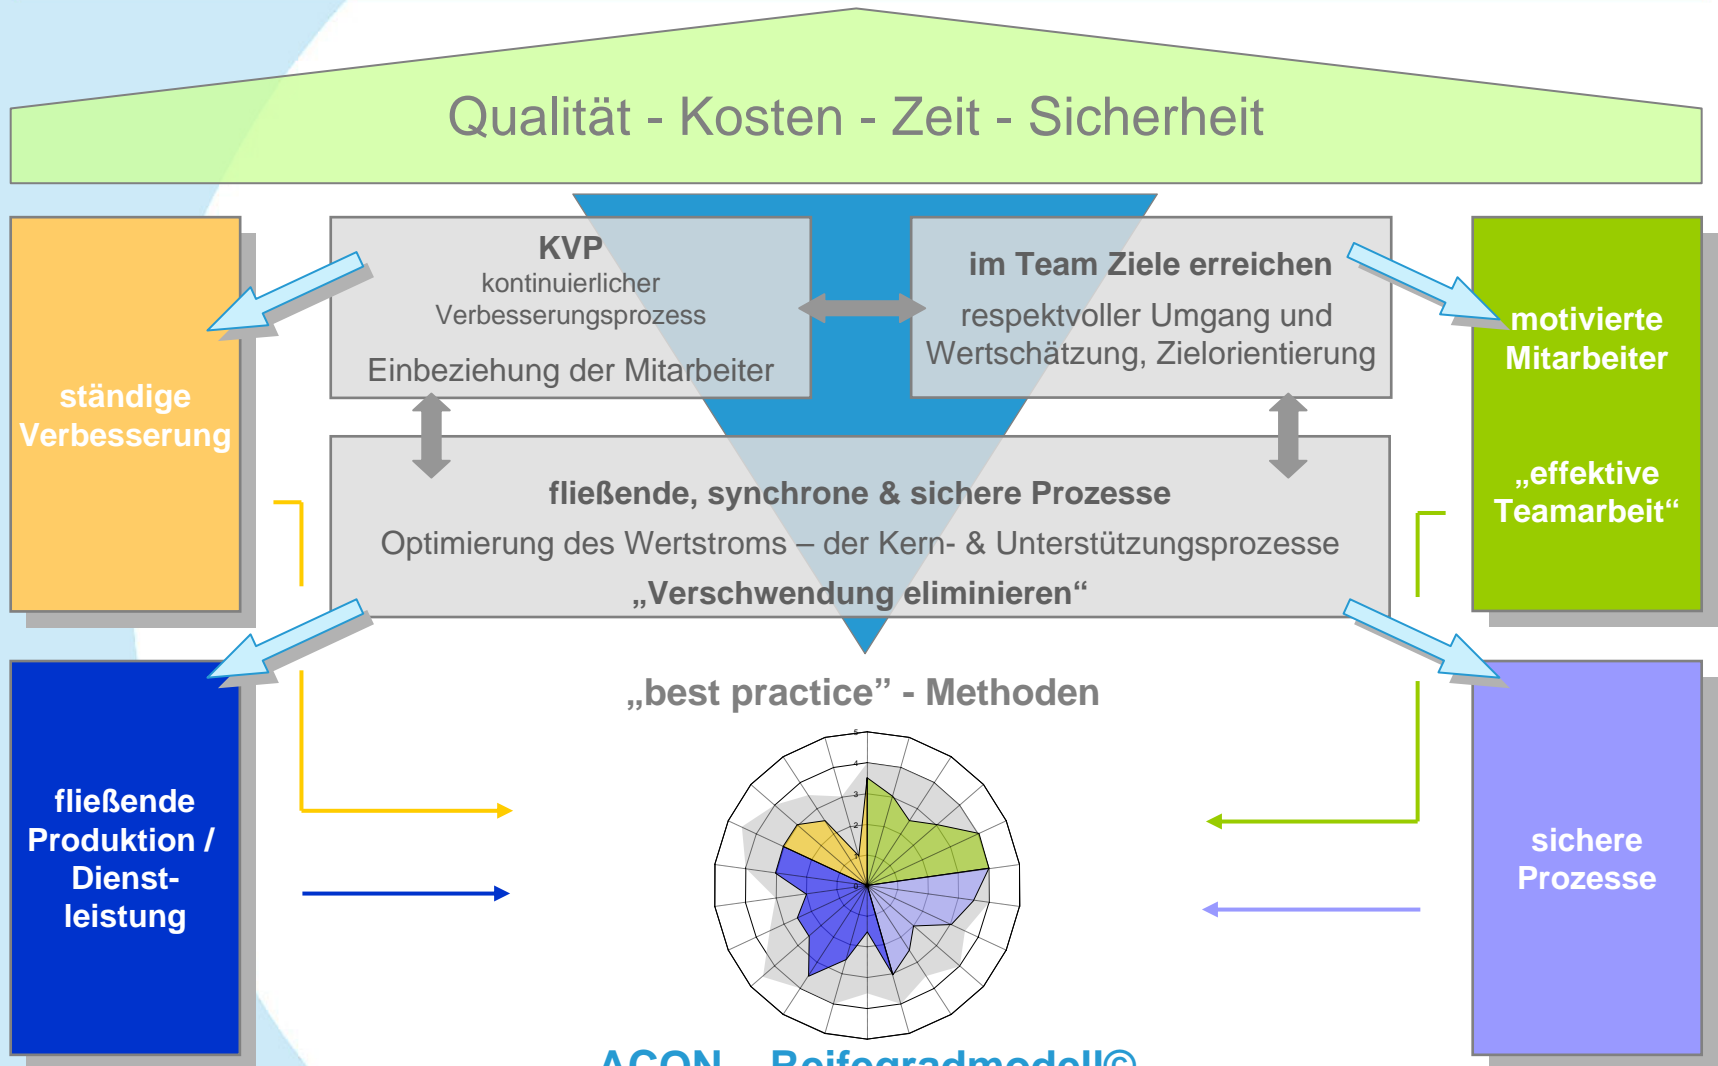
Qualität - Kosten - Zeit - Sicherheit

ständige Verbesserung

KVP
kontinuierlicher Verbesserungsprozess
Einbeziehung der Mitarbeiter

im Team Ziele erreichen
respektvoller Umgang und Wertschätzung, Zielorientierung

motivierte Mitarbeiter

„effektive Teamarbeit“

fließende, synchrone & sichere Prozesse
Optimierung des Wertstroms – der Kern- & Unterstützungsprozesse
„Verschwendung eliminieren“

fließende Produktion / Dienstleistung

„best practice” - Methoden

sichere Prozesse

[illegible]